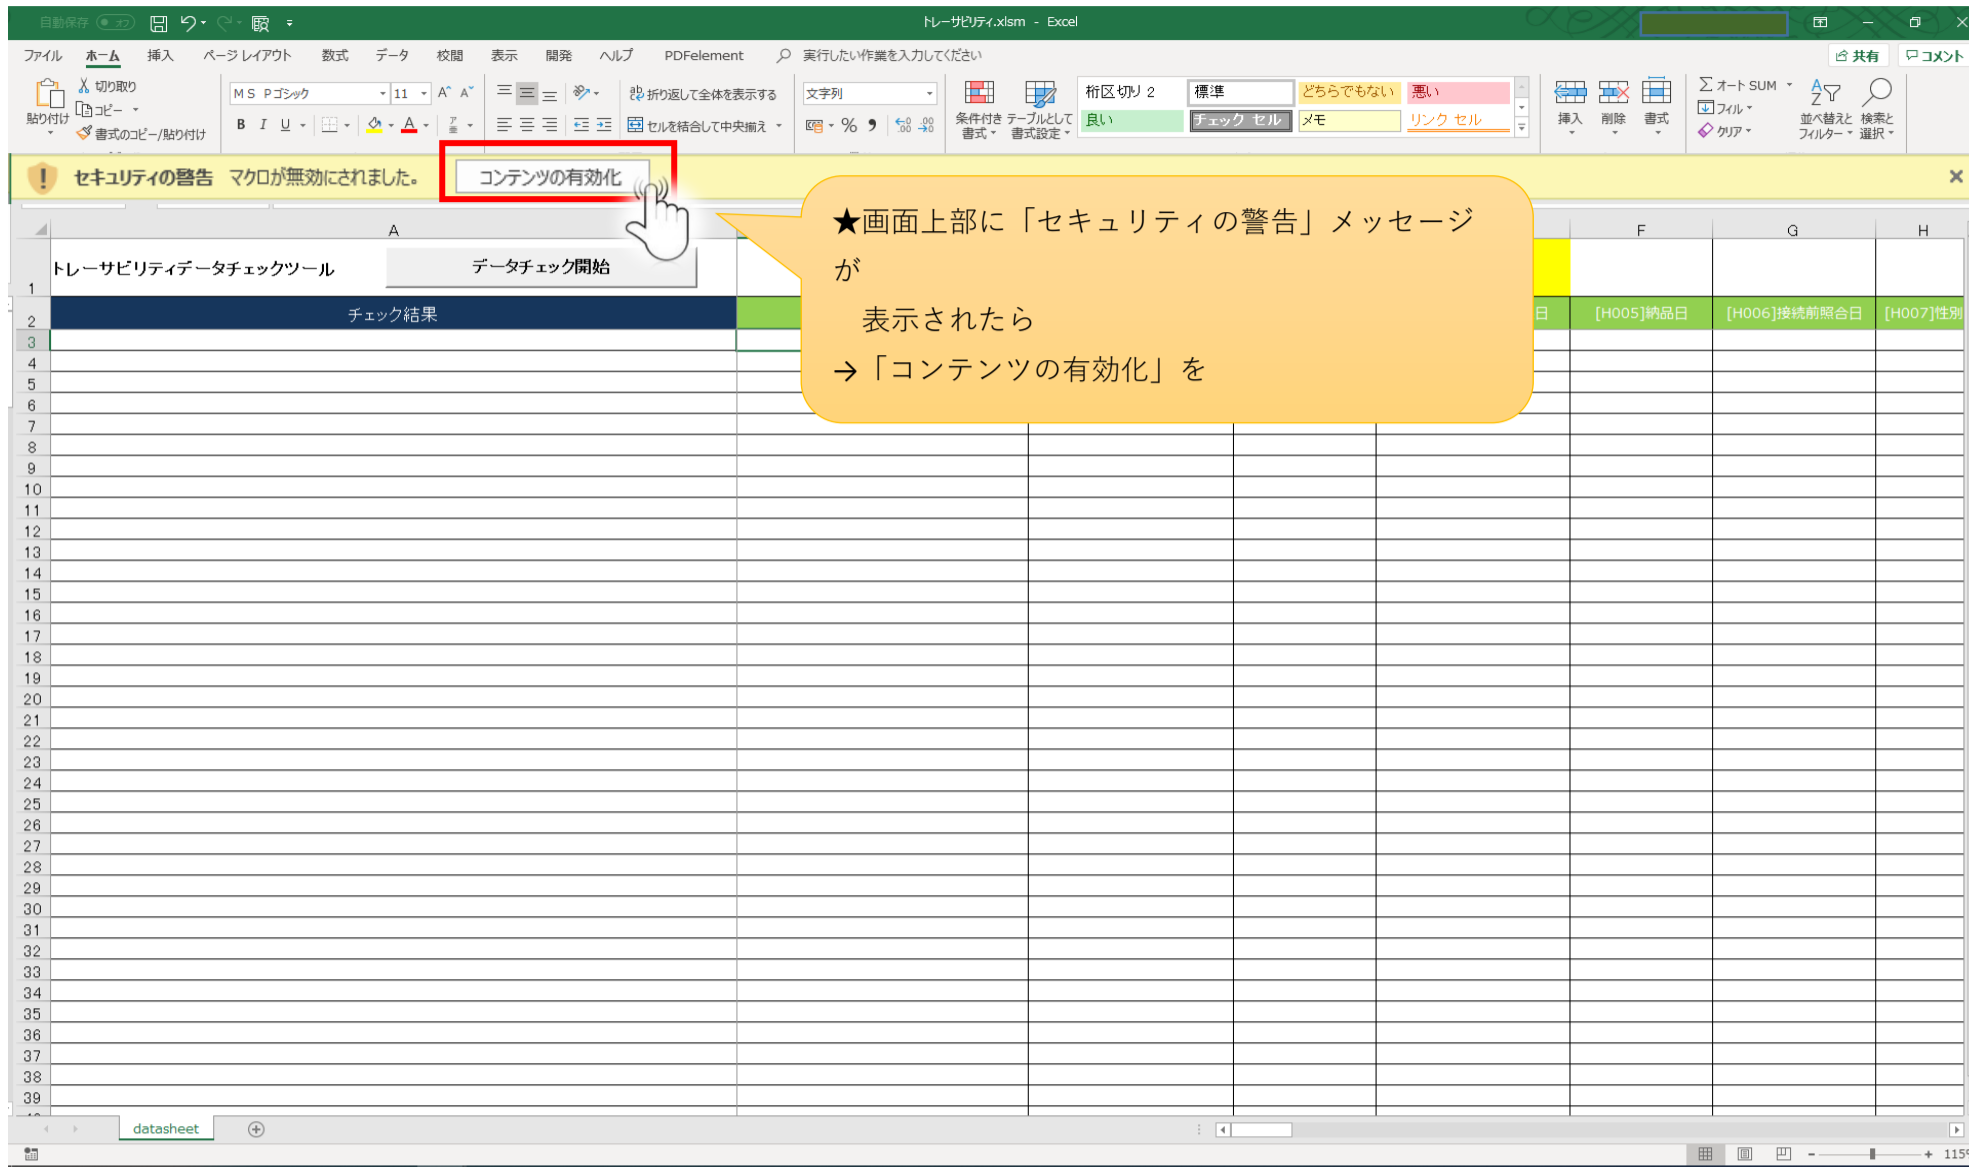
自動保存 オフ

トレーサビリティ.xlsm - Excel

ファイル ホーム 挿入 ページ レイアウト 数式 データ 校閲 表示 開発 ヘルプ PDFelement 実行したい作業を入力してください

共有 コメント

貼り付け 切り取り コピー 書式のコピー/貼り付け

MS Pゴシック 11 A A

B I U

折り返して全体を表示する

セルを結合して中央揃え

文字列

% ,

条件付き書式 テーブルとして書式設定

桁区切り 2 標準 どちらでもない 悪い

良い チェック セル メモ リンク セル

挿入 削除 書式

オート SUM フィル クリア

並べ替えとフィルター 検索と選択

セキュリティの警告 マクロが無効にされました。 コンテンツの有効化

★画面上部に「セキュリティの警告」メッセージが

表示されたら

→「コンテンツの有効化」を

| | A | F | G | H |
|---|---|---|---|---|
| 1 | トレーサビリティデータチェックツール データチェック開始 | | | |
| 2 | チェック結果 | [H005]納品日 | [H006]接続前照合日 | [H007]性別 |
| 3 | | | | |
| 4 | | | | |
| 5 | | | | |
| 6 | | | | |
| 7 | | | | |
| 8 | | | | |
| 9 | | | | |
| 10 | | | | |
| 11 | | | | |
| 12 | | | | |
| 13 | | | | |
| 14 | | | | |
| 15 | | | | |
| 16 | | | | |
| 17 | | | | |
| 18 | | | | |
| 19 | | | | |
| 20 | | | | |
| 21 | | | | |
| 22 | | | | |
| 23 | | | | |
| 24 | | | | |
| 25 | | | | |
| 26 | | | | |
| 27 | | | | |
| 28 | | | | |
| 29 | | | | |
| 30 | | | | |
| 31 | | | | |
| 32 | | | | |
| 33 | | | | |
| 34 | | | | |
| 35 | | | | |
| 36 | | | | |
| 37 | | | | |
| 38 | | | | |
| 39 | | | | |

datasheet

115%